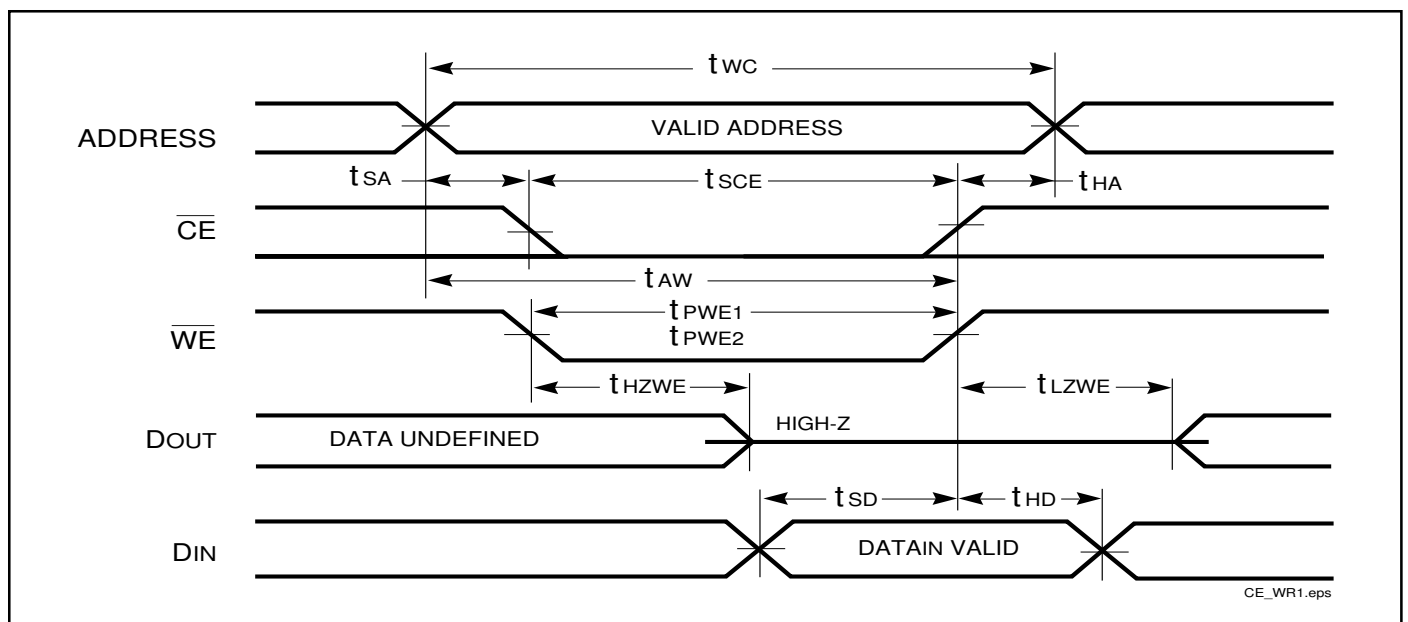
$t_{WC}$

ADDRESS

VALID ADDRESS

$t_{SA}$

$t_{SCE}$

$t_{HA}$

$\overline{CE}$

$t_{AW}$

$t_{PWE1}$

$t_{PWE2}$

$\overline{WE}$

$t_{HZWE}$

$t_{LZWE}$

DOUT

DATA UNDEFINED

HIGH-Z

$t_{SD}$

$t_{HD}$

DIN

DATAIN VALID

CE_WR1.eps